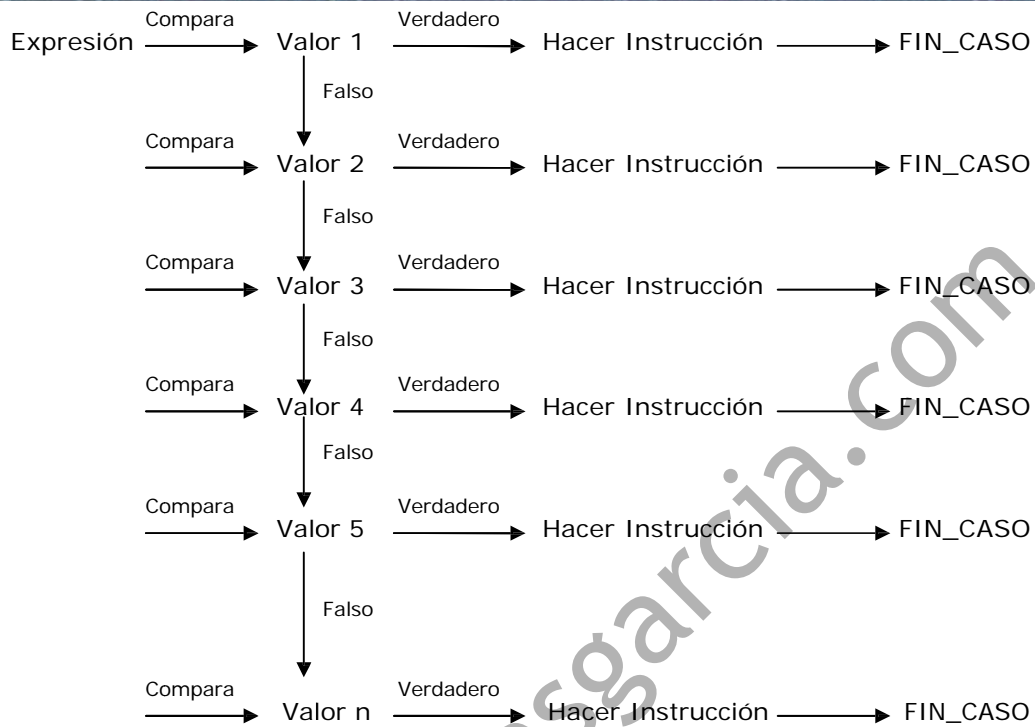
Expresión Compara Valor 1 Verdadero Hacer Instrucción FIN_CASO

Falso

Compara Valor 2 Verdadero Hacer Instrucción FIN_CASO

Falso

Compara Valor 3 Verdadero Hacer Instrucción FIN_CASO

Falso

Compara Valor 4 Verdadero Hacer Instrucción FIN_CASO

Falso

Compara Valor 5 Verdadero Hacer Instrucción FIN_CASO

Falso

Compara Valor n Verdadero Hacer Instrucción FIN_CASO

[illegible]sgarcia.com